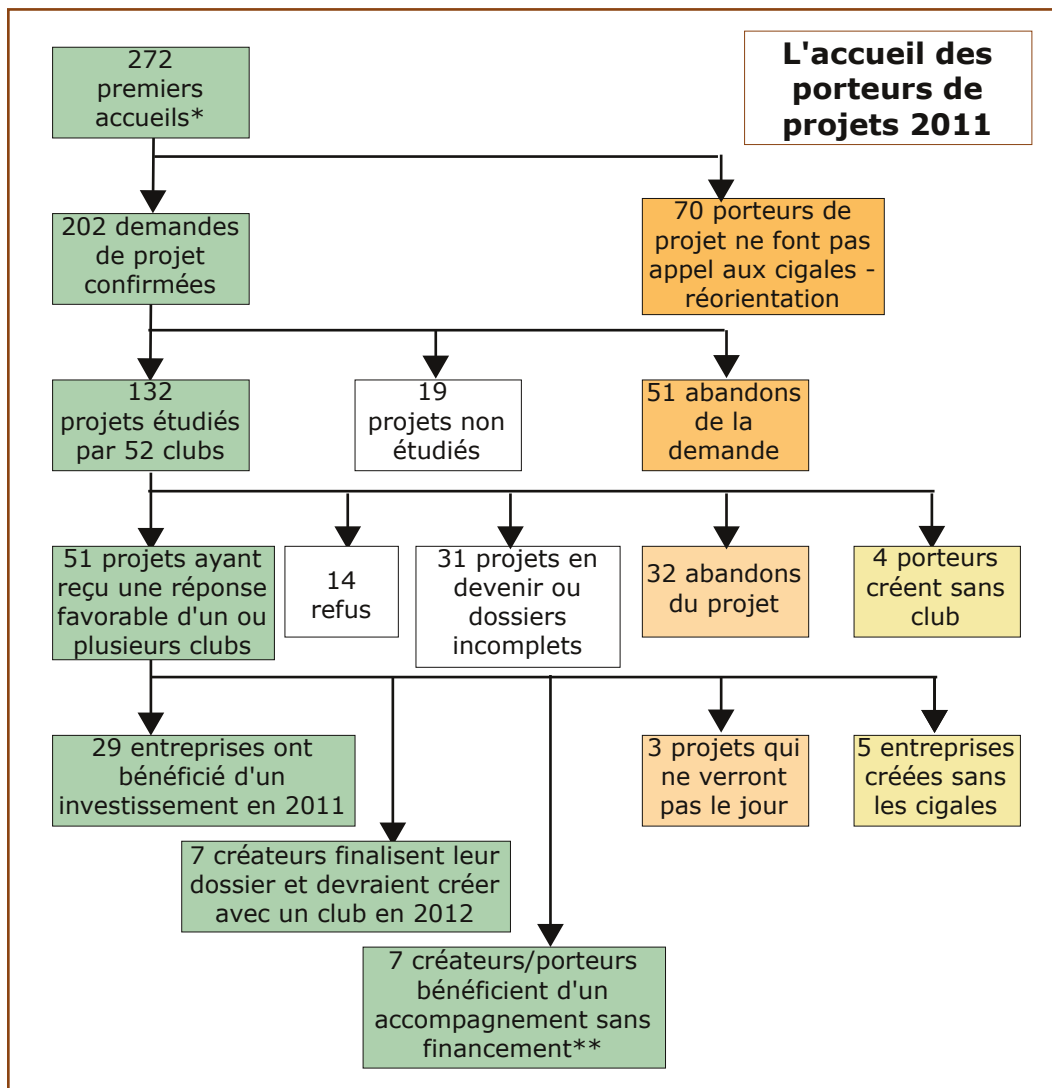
L'accueil des porteurs de projets 2011

272 premiers accueils*

202 demandes de projet confirmées

70 porteurs de projet ne font pas appel aux cigales - réorientation

132 projets étudiés par 52 clubs

19 projets non étudiés

51 abandons de la demande

51 projets ayant reçu une réponse favorable d'un ou plusieurs clubs

14 refus

31 projets en devenir ou dossiers incomplets

32 abandons du projet

4 porteurs créent sans club

29 entreprises ont bénéficié d'un investissement en 2011

3 projets qui ne verront pas le jour

5 entreprises créées sans les cigales

7 créateurs finalisent leur dossier et devraient créer avec un club en 2012

7 créateurs/porteurs bénéficient d'un accompagnement sans financement**